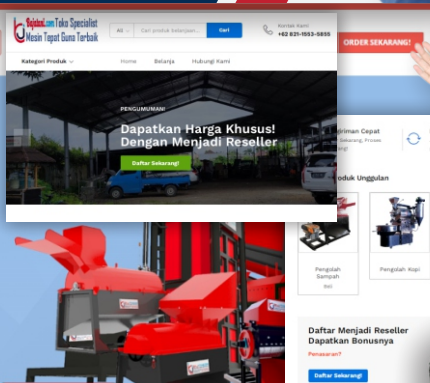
Gajibal.com Toko Specialist Mesin Tepat Guna Terbaik

All Cari produk kebutuhan... Cari

Kontak Kami
+62 821-1553-5855

ORDER SEKARANG!

Kategori Produk

Home Belanja Hubungi Kami

PENGUMUMAN!

Dapatkan Harga Khusus! Dengan Menjadi Reseller

Daftar Sekarang!

Pengiriman Cepat
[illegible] Sekarang, Proses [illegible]

Produk Unggulan

Pengolah Sampah
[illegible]

Pengolah Kopi

Daftar Menjadi Reseller Dapatkan Bonusnya

Penasaran?

Daftar Sekarang!